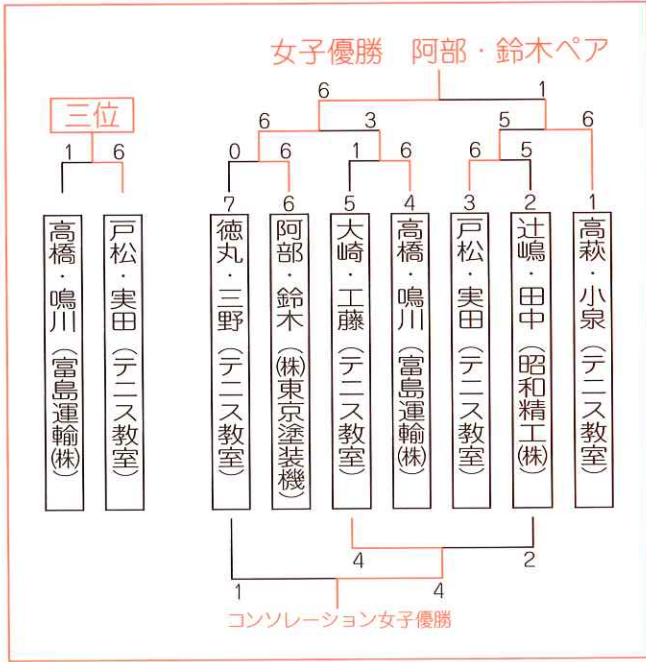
女子優勝　阿部・鈴木ペア

三位

1　6

6　1

6　3　5　6

0　6　1　6　6　5

7　6　5　4　3　2　1

高橋・鳴川（富島運輸㈱）

戸松・実田（テニス教室）

徳丸・三野（テニス教室）

阿部・鈴木（㈱東京塗装機）

大崎・工藤（テニス教室）

高橋・鳴川（富島運輸㈱）

戸松・実田（テニス教室）

辻嶋・田中（昭和精工㈱）

高萩・小泉（テニス教室）

4　2

1　4

コンソレーション女子優勝